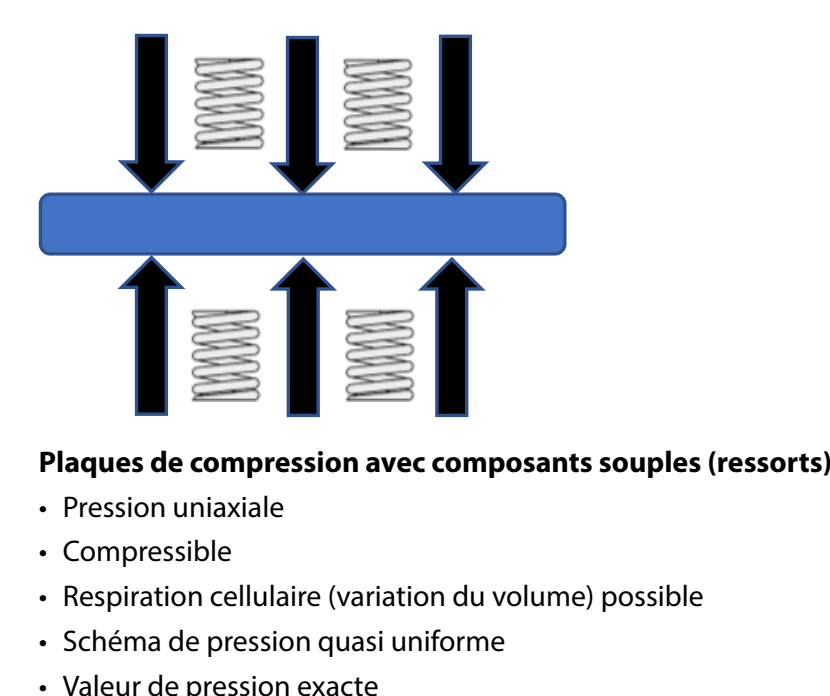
**Plaques de compression avec composants souples (ressorts)**

- Pression uniaxiale
- Compressible
- Respiration cellulaire (variation du volume) possible
- Schéma de pression quasi uniforme
- Valeur de pression exacte